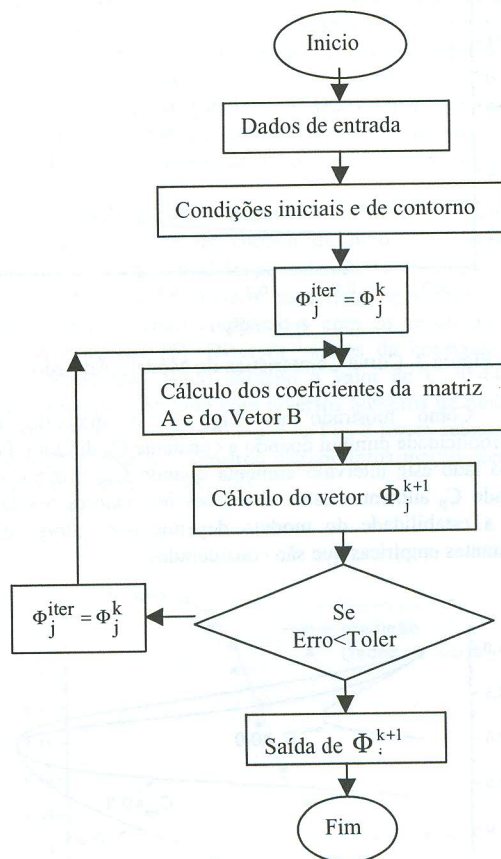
Inicio

Dados de entrada

Condições iniciais e de contorno

$\Phi_j^{iter} = \Phi_j^k$

Cálculo dos coeficientes da matriz A e do Vetor B

Cálculo do vetor $\Phi_j^{k+1}$

Se Erro<Toler

$\Phi_j^{iter} = \Phi_j^k$

Saída de $\Phi_j^{k+1}$

Fim